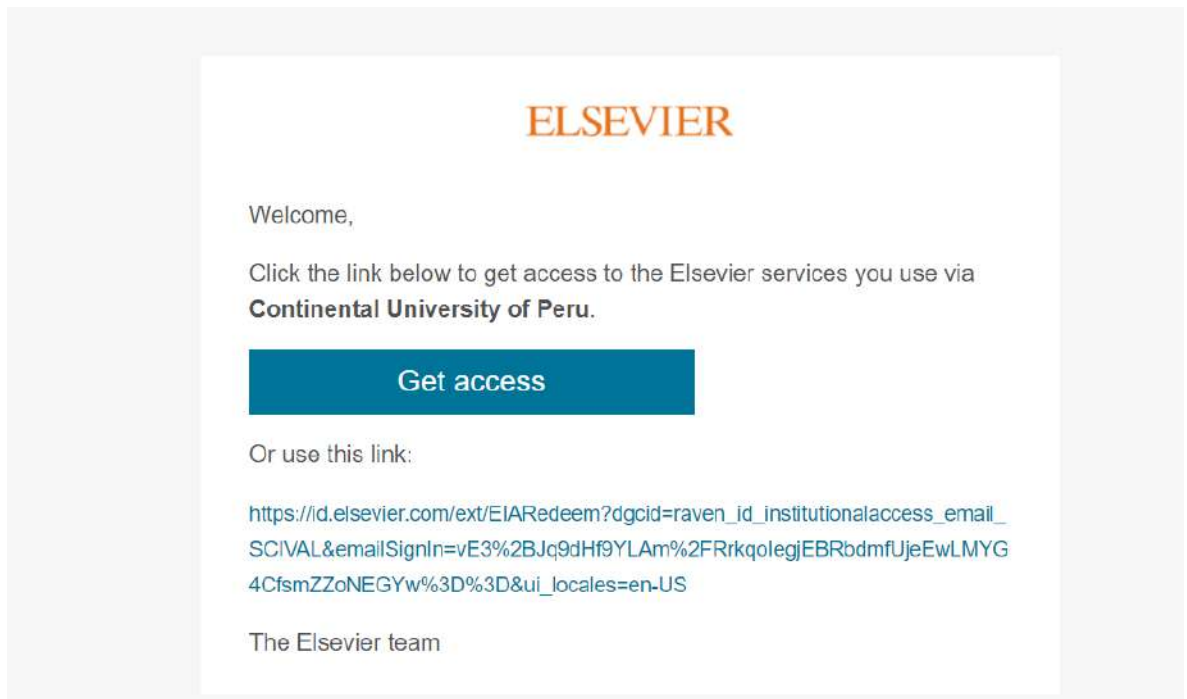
ELSEVIER

Welcome,

Click the link below to get access to the Elsevier services you use via **Continental University of Peru**.

Get access

Or use this link:

https://id.elsevier.com/ext/EIARedeem?dgcid=raven_id_institutionalaccess_email_SCIVAL&emailSignIn=vE3%2BJq9dHf9YLAm%2FRrkqolegjEBRbdmfUjeEwLMYG4CfsmZZoNEGYw%3D%3D&ui_locales=en-US

The Elsevier team